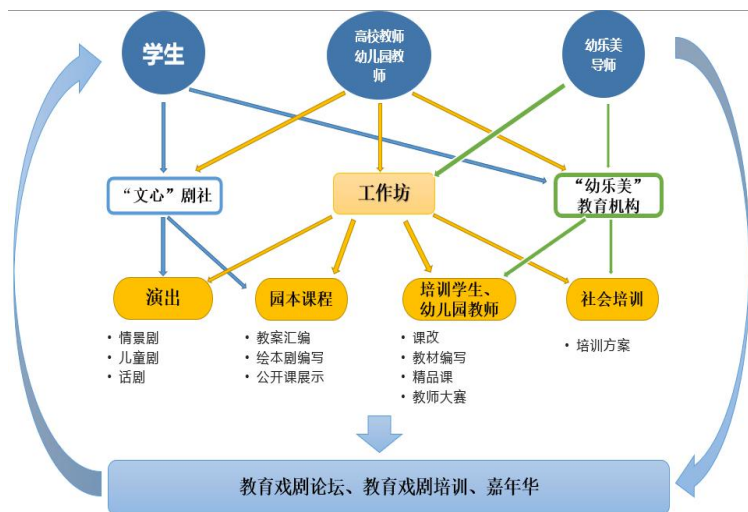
学生

高校教师
幼儿园教师

幼乐美
导师

“文心”剧社

工作坊

“幼乐美”
教育机构

演出

园本课程

培训学生、
幼儿园教师

社会培训

• 情景剧
• 儿童剧
• 话剧

• 教案汇编
• 绘本剧编写
• 公开课展示

• 课改
• 教材编写
• 精品课
• 教师大赛

• 培训方案

教育戏剧论坛、教育戏剧培训、嘉年华